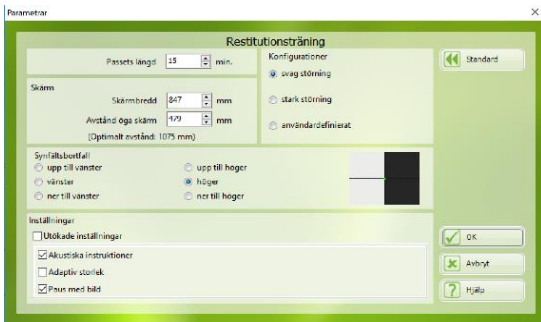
Parametrar

Restitutionsträning

Passets längd 15 min.

Skärm
Skärmbredd 847 mm
Avstånd öga skärm 479 mm
(Optimalt avstånd: 1075 mm)

Konfigurationer
svag störning
stark störning
användardefinierat

Standard

Synfältsbortfall
upp till vänster
vänster
ner till vänster
upp till höger
höger
ner till höger

Inställningar
Utökade inställningar
Akustiska instruktioner
Adaptiv storlek
Paus med bild

OK
Avbryt
Hjälp